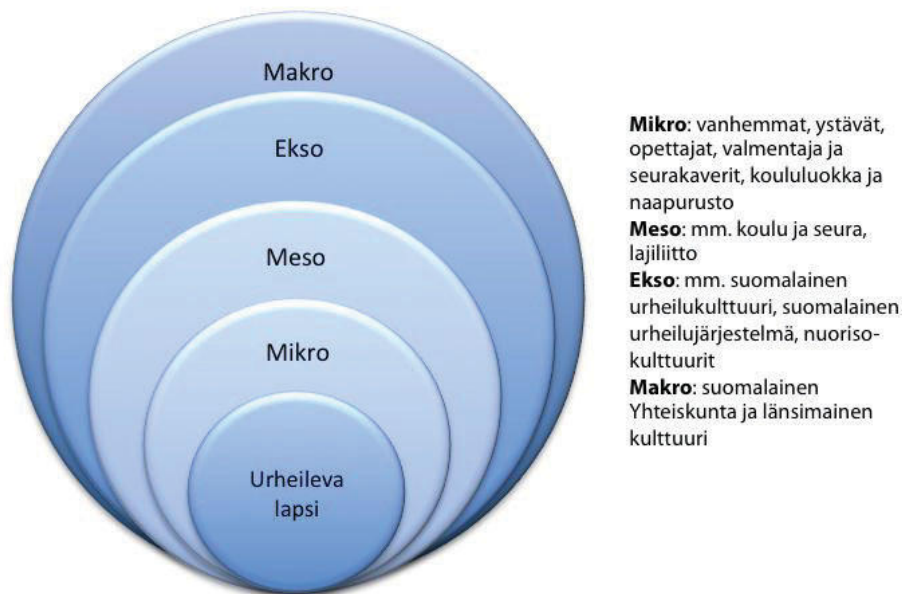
Makro

Ekso

Meso

Mikro

Urheileva lapsi

**Mikro**: vanhemmat, ystävät, opettajat, valmentaja ja seurakaverit, koululuokka ja naapurusto
**Meso**: mm. koulu ja seura, lajiliitto
**Ekso**: mm. suomalainen urheilukulttuuri, suomalainen urheilujärjestelmä, nuoriso-kulttuurit
**Makro**: suomalainen Yhteiskunta ja länsimainen kulttuuri